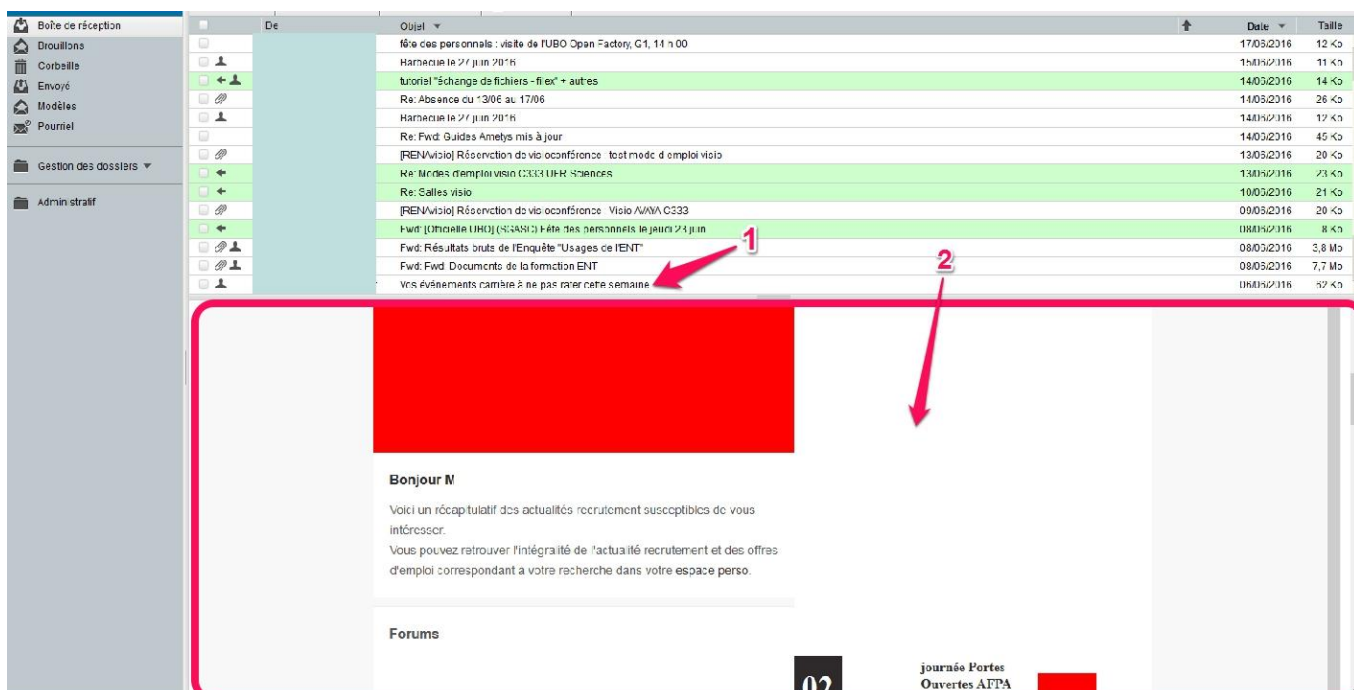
Boîte de réception
Brouillons
Corbeille
Envoyé
Modèles
Pourriel

Gestion des dossiers ▼

Administratif

| | De | Objet ▼ | Date ▼ | Taille |
|---|---|---|---|---|
| | | fête des personnels : visite de l'UBO Open Factory, C1, 14 h 00 | 17/06/2016 | 12 Ko |
| | | Barbecue le 27 juin 2016 | 15/06/2016 | 11 Ko |
| | | tutoriel "échange de fichiers - filex" + autres | 14/06/2016 | 14 Ko |
| | | Re: Absence du 13/06 au 17/06 | 14/06/2016 | 26 Ko |
| | | Barbecue le 27 juin 2016 | 14/06/2016 | 12 Ko |
| | | Re: Fwd: Guides Ametys mis à jour | 14/06/2016 | 45 Ko |
| | | [RENAvisio] Réservation de visioconférence : test mode d'emploi visio | 13/06/2016 | 20 Ko |
| | | Re: Modes d'emploi visio C333 UFR Sciences | 13/06/2016 | 23 Ko |
| | | Re: Salles visio | 10/06/2016 | 21 Ko |
| | | [RENAvisio] Réservation de visioconférence : Visio AVAYA C333 | 09/06/2016 | 20 Ko |
| | | Fwd: [Officielle UBO] (SSASC) Fête des personnels le jeudi 23 juin | 08/06/2016 | 8 Ko |
| | | Fwd: Résultats bruts de l'Enquête "Usages de l'ENT" | 08/06/2016 | 3,8 Mo |
| | | Fwd: Fwd: Documents de la formation ENT | 08/06/2016 | 7,7 Mo |
| | | Vos événements carrière à ne pas rater cette semaine | 06/06/2016 | 52 Ko |

1

2

Bonjour M

Voici un récapitulatif des actualités recrutement susceptibles de vous intéresser.
Vous pouvez retrouver l'intégralité de l'actualité recrutement et des offres d'emploi correspondant à votre recherche dans votre espace perso.

Forums

02

journée Portes Ouvertes AFPA